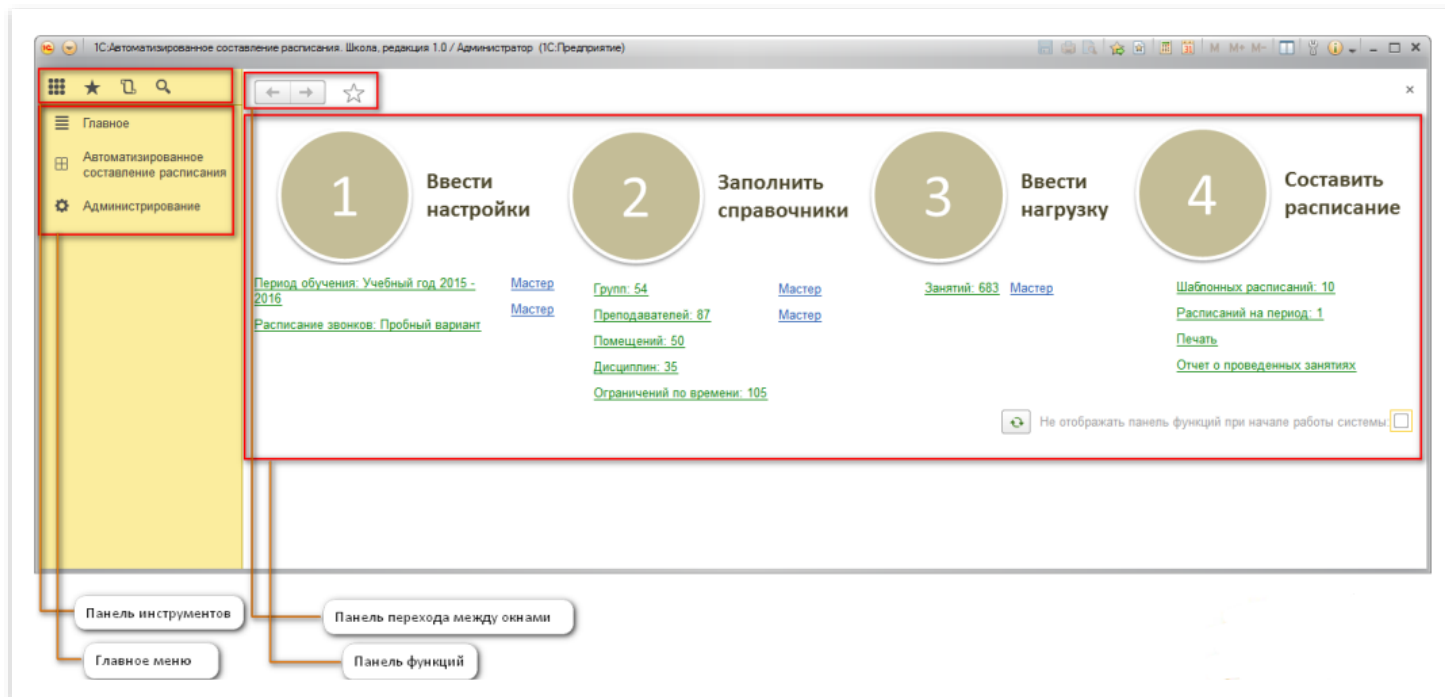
1С:Автоматизированное составление расписания. Школа, редакция 1.0 / Администратор (1С:Предприятие)

M M+ M-

Главное

Автоматизированное составление расписания

Администрирование

1 Ввести настройки

2 Заполнить справочники

3 Ввести нагрузку

4 Составить расписание

Период обучения: Учебный год 2015 - 2016 Мастер

Расписание звонков: Пробный вариант Мастер

Групп: 54 Мастер

Преподавателей: 87 Мастер

Помещений: 50

Дисциплин: 35

Ограничений по времени: 105

Занятий: 683 Мастер

Шаблонных расписаний: 10

Расписаний на период: 1

Печать

Отчет о проведенных занятиях

Не отображать панель функций при начале работы системы

Панель инструментов

Панель перехода между окнами

Главное меню

Панель функций